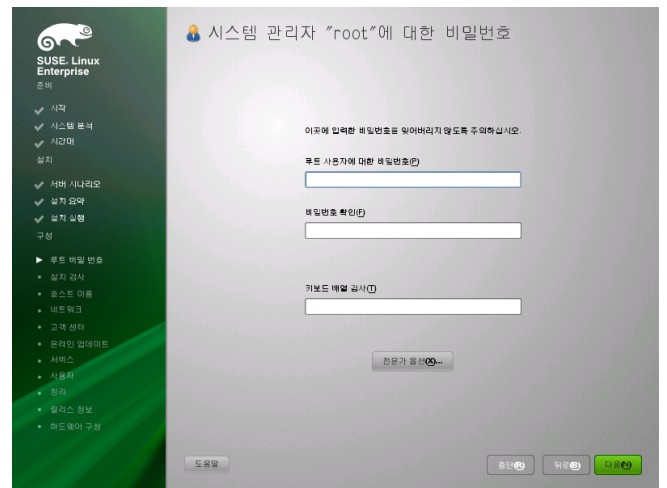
SUSE. Linux Enterprise

준비

시작

시스템 분석

시간대

설치

서버 시나리오

설치 요약

설치 실행

구성

루트 비밀 번호

설치 검사

호스트 이름

네트워크

고객 센터

온라인 업데이트

서비스

사용자

정리

릴리스 정보

하드웨어 구성

시스템 관리자 "root"에 대한 비밀번호

이후에 입력한 비밀번호를 잊어버리지 않도록 주의하십시오.

루트 사용자에 대한 비밀번호(P)

비밀번호 확인(F)

키보드 배열 검사(T)

전문가 옵션(X)...

도움말

중단(A)

뒤로(B)

다음(N)